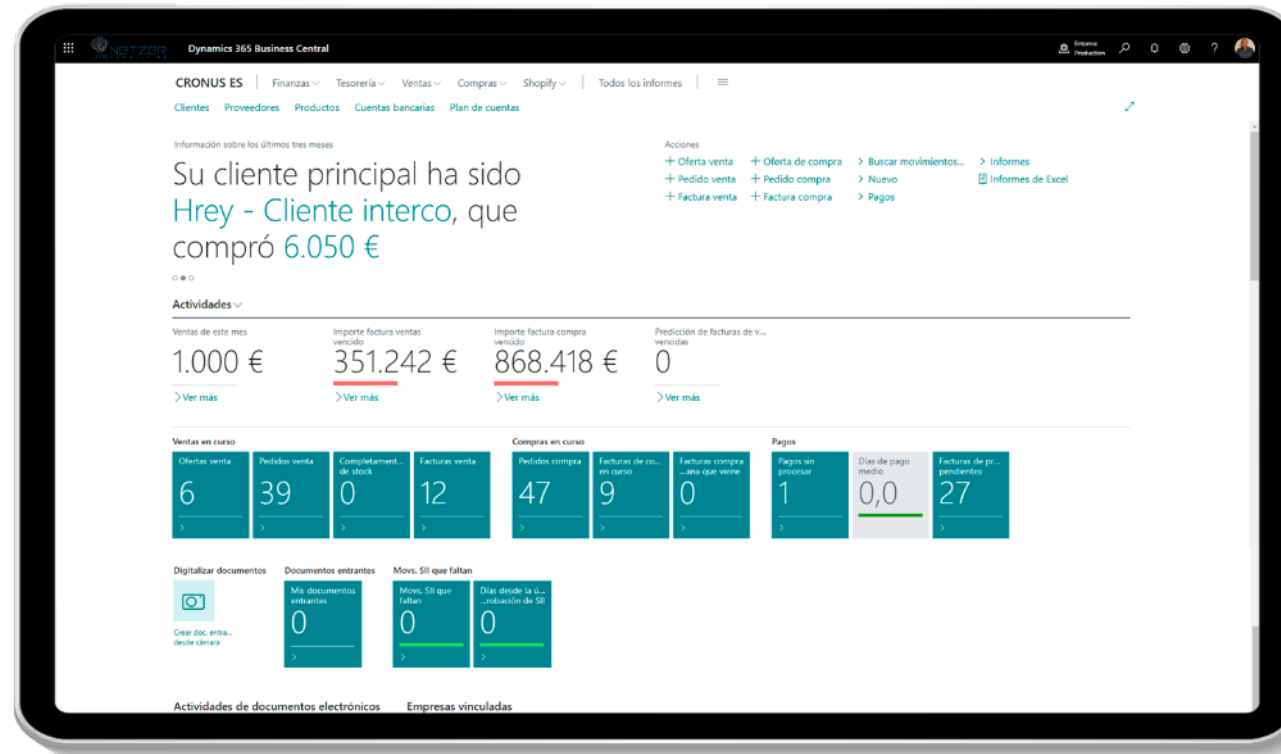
NETZER Dynamics 365 Business Central

Entorno Production

CRONUS ES | Finanzas Tesorería Ventas Compras Shopify | Todos los informes

Clientes Proveedores Productos Cuentas bancarias Plan de cuentas

Información sobre los últimos tres meses

Su cliente principal ha sido Hrey - Cliente interco, que compró 6.050 €

Acciones
+ Oferta venta + Oferta de compra > Buscar movimientos... > Informes
+ Pedido venta + Pedido compra > Nuevo Informes de Excel
+ Factura venta + Factura compra > Pagos

Actividades

Ventas de este mes
1.000 €
> Ver más

Importe factura ventas vencido
351.242 €
> Ver más

Importe factura compra vencido
868.418 €
> Ver más

Predicción de facturas de v... vencidas
0
> Ver más

Ventas en curso
Ofertas venta 6
Pedidos venta 39
Completament... de stock 0
Facturas venta 12

Compras en curso
Pedidos compra 47
Facturas de co... en curso 9
Facturas compra ...ana que viene 0

Pagos
Pagos sin procesar 1
Días de pago medio 0,0
Facturas de pr... pendientes 27

Digitalizar documentos
Crear doc. entra... desde cámara

Documentos entrantes
Mis documentos entrantes 0

Movs. SII que faltan
Movs. SII que faltan 0
Días desde la ú... ...robación de SII 0

Actividades de documentos electrónicos Empresas vinculadas